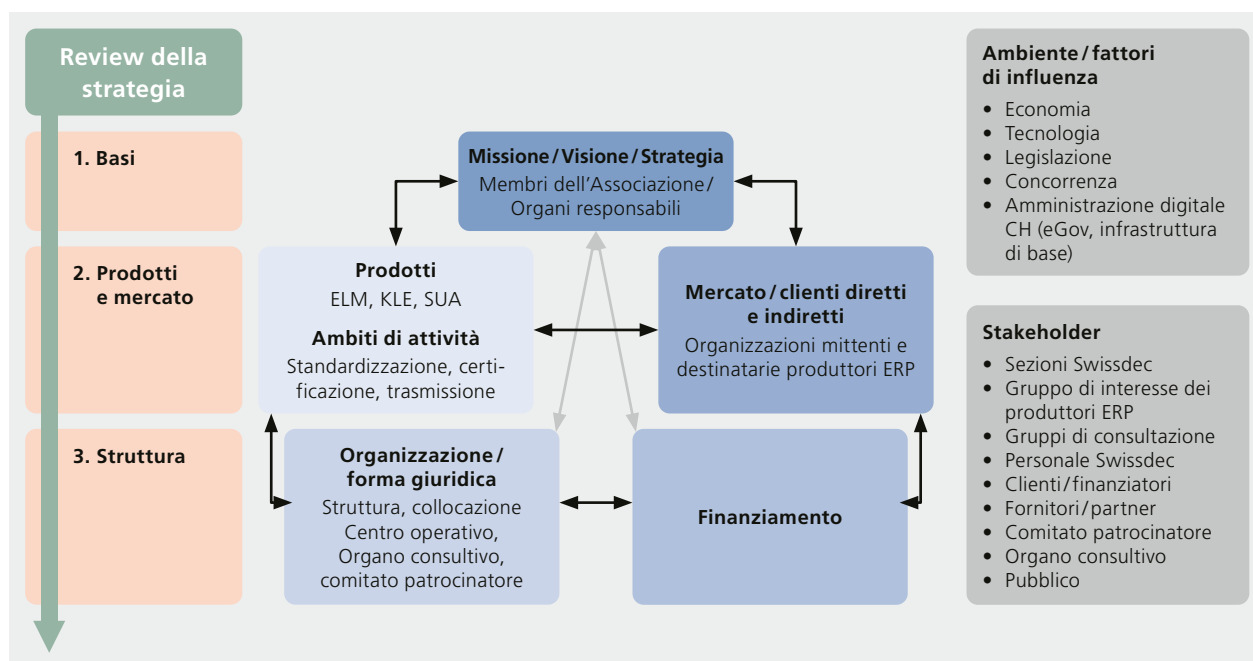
Review della strategia

1. Basi

2. Prodotti e mercato

3. Struttura

Missione / Visione / Strategia
Membri dell'Associazione / Organi responsabili

Prodotti
ELM, KLE, SUA

Ambiti di attività
Standardizzazione, certificazione, trasmissione

Mercato / clienti diretti e indiretti
Organizzazioni mittenti e destinatarie produttori ERP

Organizzazione / forma giuridica
Struttura, collocazione
Centro operativo, Organo consultivo, comitato patrocinatore

Finanziamento

Ambiente / fattori di influenza
• Economia
• Tecnologia
• Legislazione
• Concorrenza
• Amministrazione digitale CH (eGov, infrastruttura di base)

Stakeholder
• Sezioni Swissdec
• Gruppo di interesse dei produttori ERP
• Gruppi di consultazione
• Personale Swissdec
• Clienti / finanziatori
• Fornitori / partner
• Comitato patrocinatore
• Organo consultivo
• Pubblico